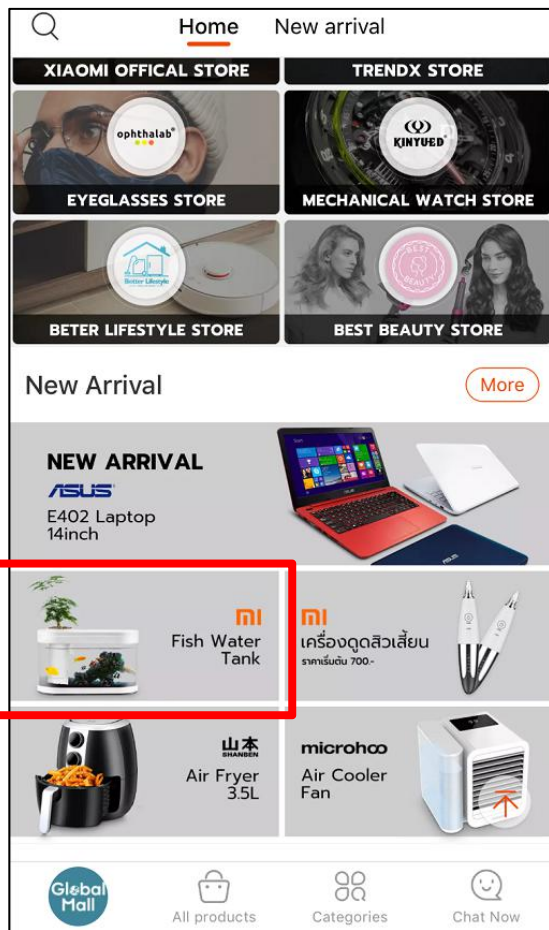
Home New arrival

XIAOMI OFFICAL STORE

TRENDX STORE

ophthalab

EYEGLASSES STORE

KINYUED

MECHANICAL WATCH STORE

Better Lifestyle

BETER LIFESTYLE STORE

BEST BEAUTY

BEST BEAUTY STORE

New Arrival

More

NEW ARRIVAL

ASUS

E402 Laptop 14inch

mi

Fish Water Tank

mi

เครื่องดูดสิวเสี้ยน

ราคาเริ่มต้น 700.-

山本 SHANBEN

Air Fryer 3.5L

microhoo

Air Cooler Fan

Global Mall

All products

Categories

Chat Now